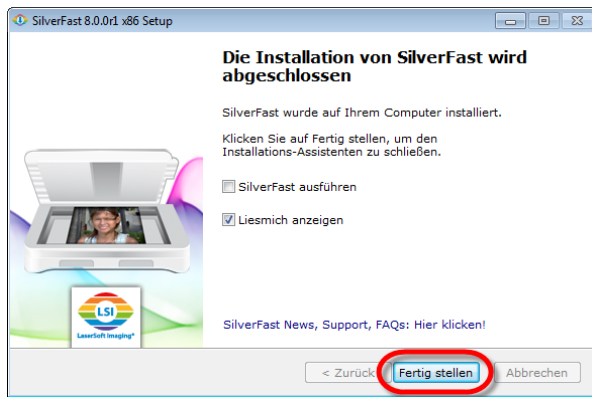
SilverFast 8.0.0r1 x86 Setup

Die Installation von SilverFast wird abgeschlossen

SilverFast wurde auf Ihrem Computer installiert.

Klicken Sie auf Fertig stellen, um den Installations-Assistenten zu schließen.

SilverFast ausführen

Liesmich anzeigen

LSI
LaserSoft Imaging®

SilverFast News, Support, FAQs: Hier klicken!

< Zurück

Fertig stellen

Abbrechen